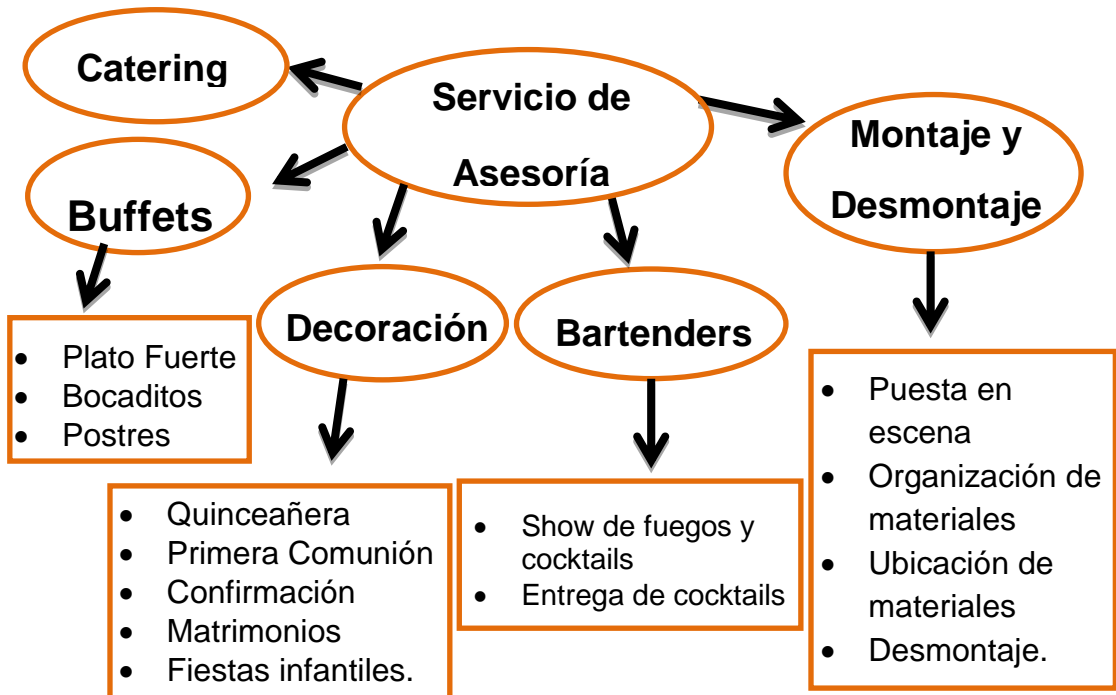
Catering

Servicio de Asesoría

Montaje y Desmontaje

Buffets

- Plato Fuerte
- Bocaditos
- Postres

Decoración

- Quinceañera
- Primera Comunión
- Confirmación
- Matrimonios
- Fiestas infantiles.

Bartenders

- Show de fuegos y cocktails
- Entrega de cocktails

- Puesta en escena
- Organización de materiales
- Ubicación de materiales
- Desmontaje.